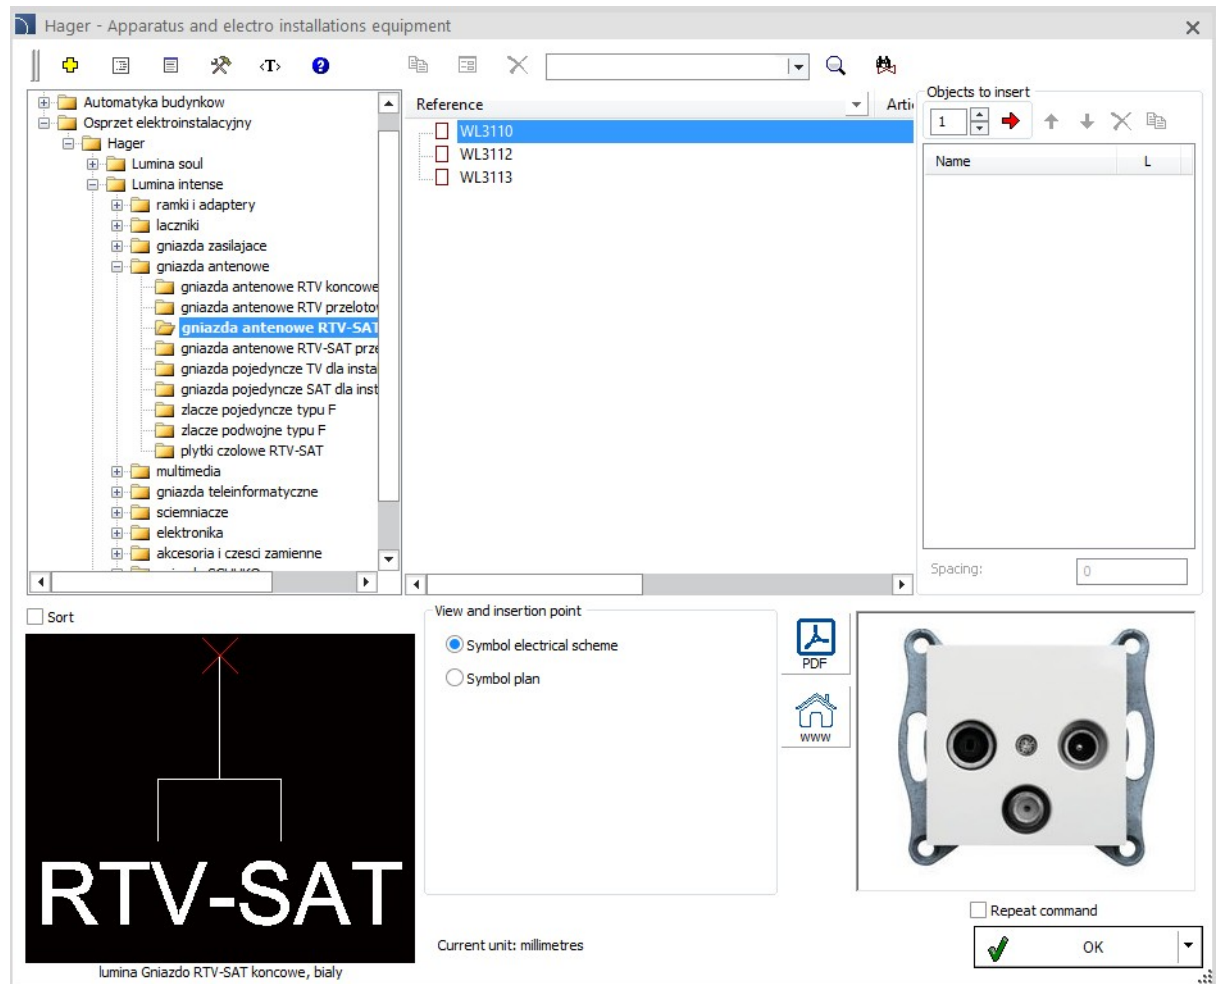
Hager - Apparatus and electro installations equipment

<T>

Automatyka budynkow
Osprzet elektroinstalacyjny
Hager
Lumina soul
Lumina intense
ramki i adaptery
laczniki
gniazda zasilajace
gniazda antenowe
gniazda antenowe RTV koncowe
gniazda antenowe RTV przeloto
gniazda antenowe RTV-SAT
gniazda antenowe RTV-SAT prz
gniazda pojedyncze TV dla insta
gniazda pojedyncze SAT dla inst
zlacze pojedyncze typu F
zlacze podwojne typu F
plytki czolowe RTV-SAT
multimedia
gniazda teleinformatyczne
sciemniacze
elektronika
akcesoria i czesci zamienne

Reference
Arti
WL3110
WL3112
WL3113

Objects to insert
1
Name
L
Spacing:
0

Sort

RTV-SAT

lumina Gniazdo RTV-SAT koncowe, bialy

View and insertion point
Symbol electrical scheme
Symbol plan

PDF
www

Current unit: millimetres

Repeat command
OK